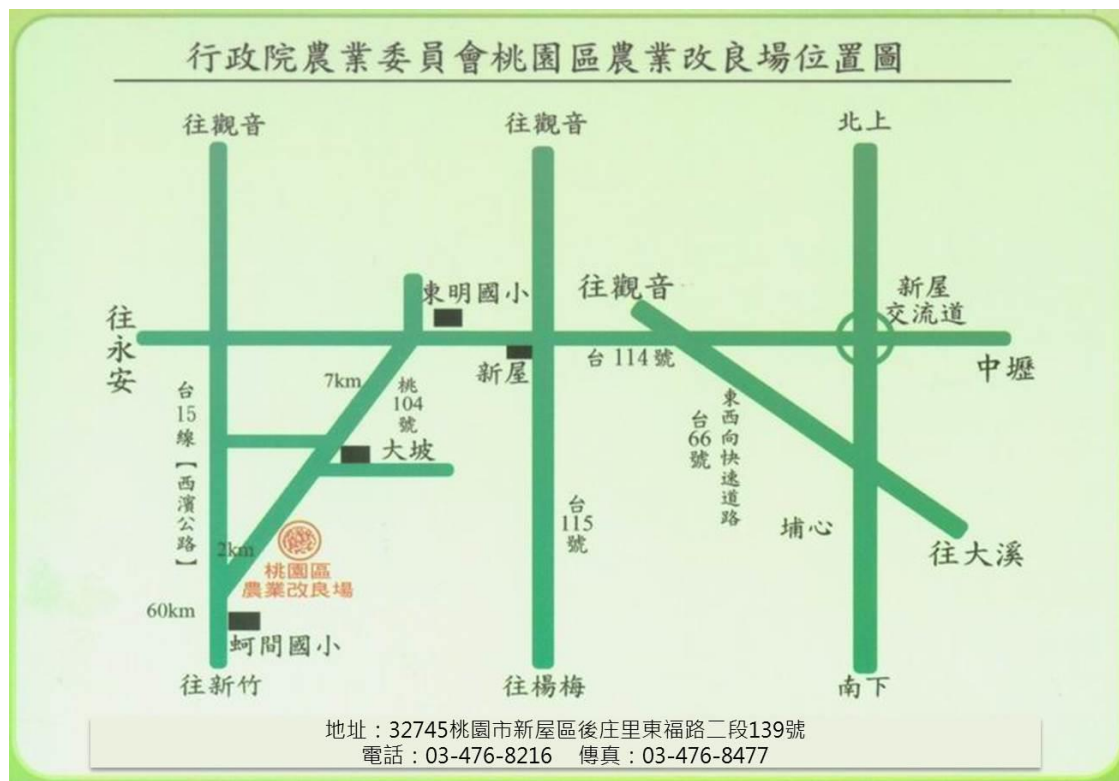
行政院農業委員會桃園區農業改良場位置圖

往觀音

往觀音

北上

東明國小

往觀音

新屋交流道

往永安

新屋

台 114 號

中壢

7km

桃 104 號

東西向快速道路

台 66 號

台 15 線 【西濱公路】

大坡

台 115 號

埔心

往大溪

2km

桃園區農業改良場

60km

蚵間國小

往新竹

往楊梅

南下

地址：32745桃園市新屋區後庄里東福路二段139號
電話：03-476-8216　傳真：03-476-8477